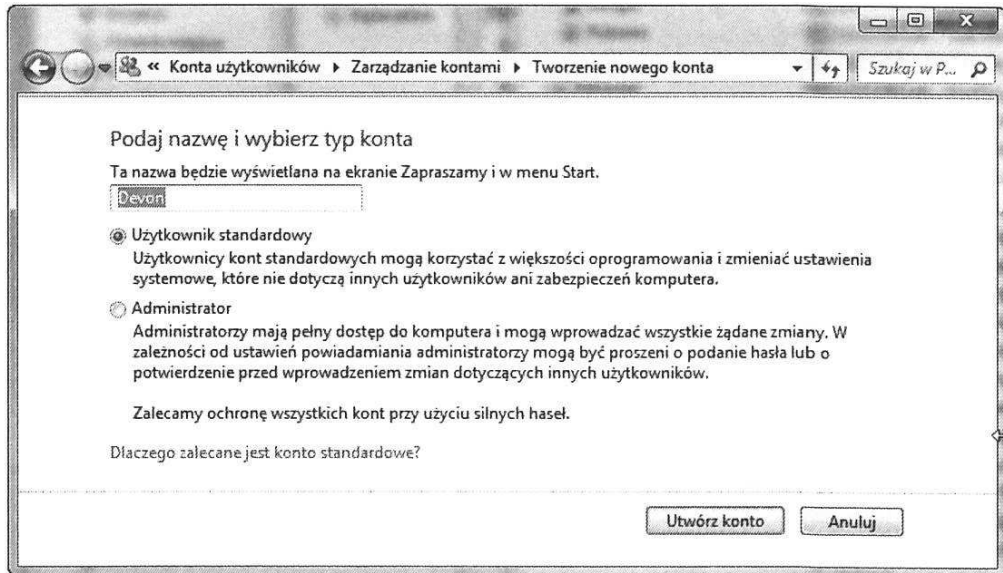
« Konta użytkowników ▸ Zarządzanie kontami ▸ Tworzenie nowego konta

Szukaj w P...

Podaj nazwę i wybierz typ konta

Ta nazwa będzie wyświetlana na ekranie Zapraszamy i w menu Start.

Devon

Użytkownik standardowy

Użytkownicy kont standardowych mogą korzystać z większości oprogramowania i zmieniać ustawienia systemowe, które nie dotyczą innych użytkowników ani zabezpieczeń komputera.

Administrator

Administratorzy mają pełny dostęp do komputera i mogą wprowadzać wszystkie żądane zmiany. W zależności od ustawień powiadamiania administratorzy mogą być proszeni o podanie hasła lub o potwierdzenie przed wprowadzeniem zmian dotyczących innych użytkowników.

Zalecamy ochronę wszystkich kont przy użyciu silnych haseł.

Dlaczego zalecane jest konto standardowe?

Utwórz konto

Anuluj